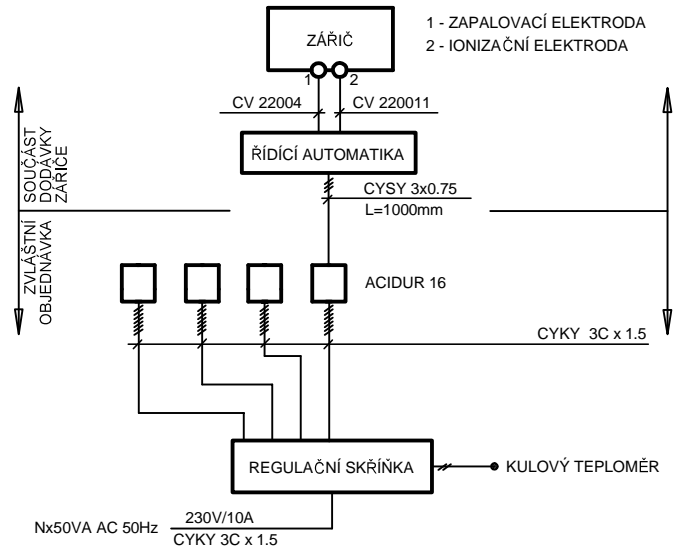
ZÁŘIČ

1 - ZAPALOVACÍ ELEKTRODA
2 - IONIZAČNÍ ELEKTRODA

1
2

CV 22004
CV 220011

SOUČÁST DODÁVKY ZÁŘIČE

ŘÍDÍCÍ AUTOMATIKA

CYSY 3x0.75
L=1000mm

ZVLÁŠTNÍ OBJEDNÁVKA

ACIDUR 16

CYKY 3C x 1.5

REGULAČNÍ SKŘÍŇKA

KULOVÝ TEPLOMĚR

Nx50VA AC 50Hz
230V/10A
CYKY 3C x 1.5